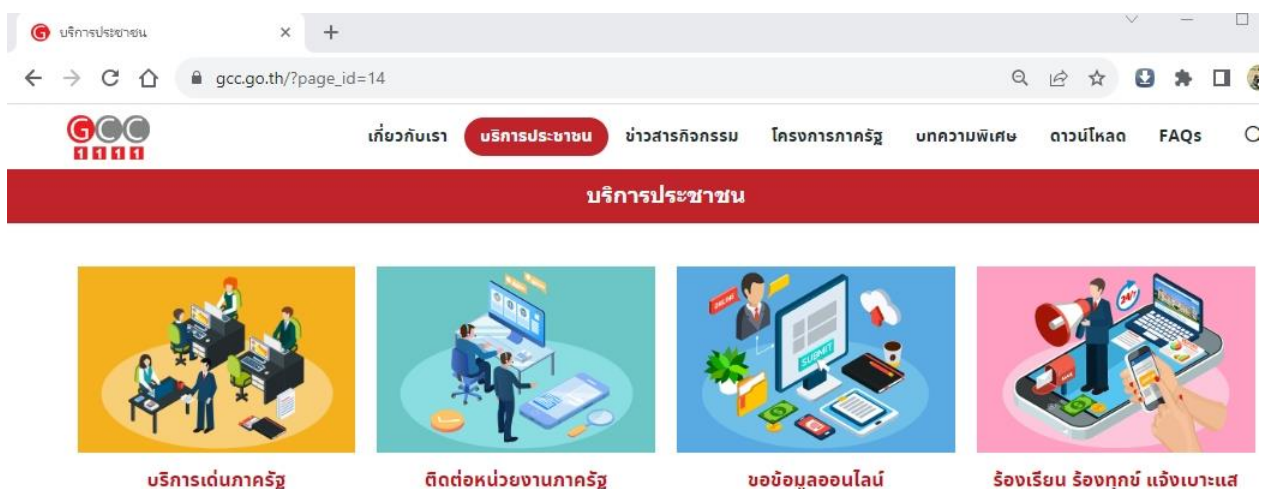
บริการประชาชน ×
+

gcc.go.th/?page_id=14

GCC 1111

เกี่ยวกับเรา บริการประชาชน ข่าวสารกิจกรรม โครงการภาครัฐ บทความพิเศษ ดาวน์โหลด FAQs

บริการประชาชน

SUBMIT

24

บริการเด่นภาครัฐ

ติดต่อหน่วยงานภาครัฐ

ขอข้อมูลออนไลน์

ร้องเรียน ร้องทุกข์ แจ้งเบาะแส